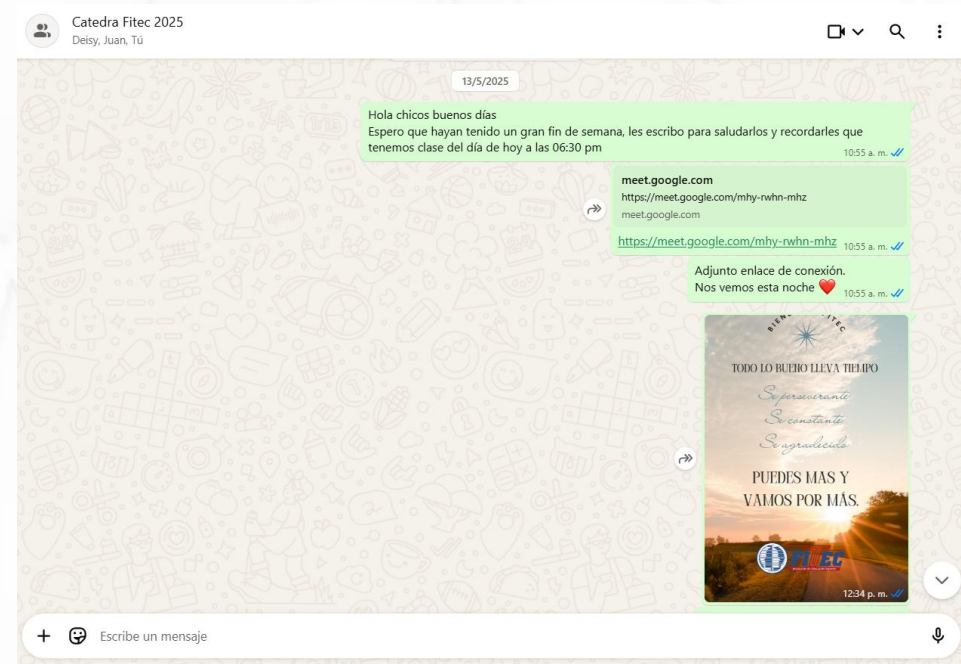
Catedra Fitec 2025
Deisy, Juan, Tú

13/5/2025

Hola chicos buenos días
Espero que hayan tenido un gran fin de semana, les escribo para saludarlos y recordarles que tenemos clase del día de hoy a las 06:30 pm
10:55 a. m.

meet.google.com
https://meet.google.com/mhy-rwhn-mhz
meet.google.com

https://meet.google.com/mhy-rwhn-mhz 10:55 a. m.

Adjunto enlace de conexión.
Nos vemos esta noche ❤️ 10:55 a. m.

BIEN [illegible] FITEC
TODO LO BUENO LLEVA TIEMPO
Se perseverante
Se constante
Se agradecido
PUEDES MAS Y VAMOS POR MÁS.
FITEC
12:34 p. m.

Escribe un mensaje